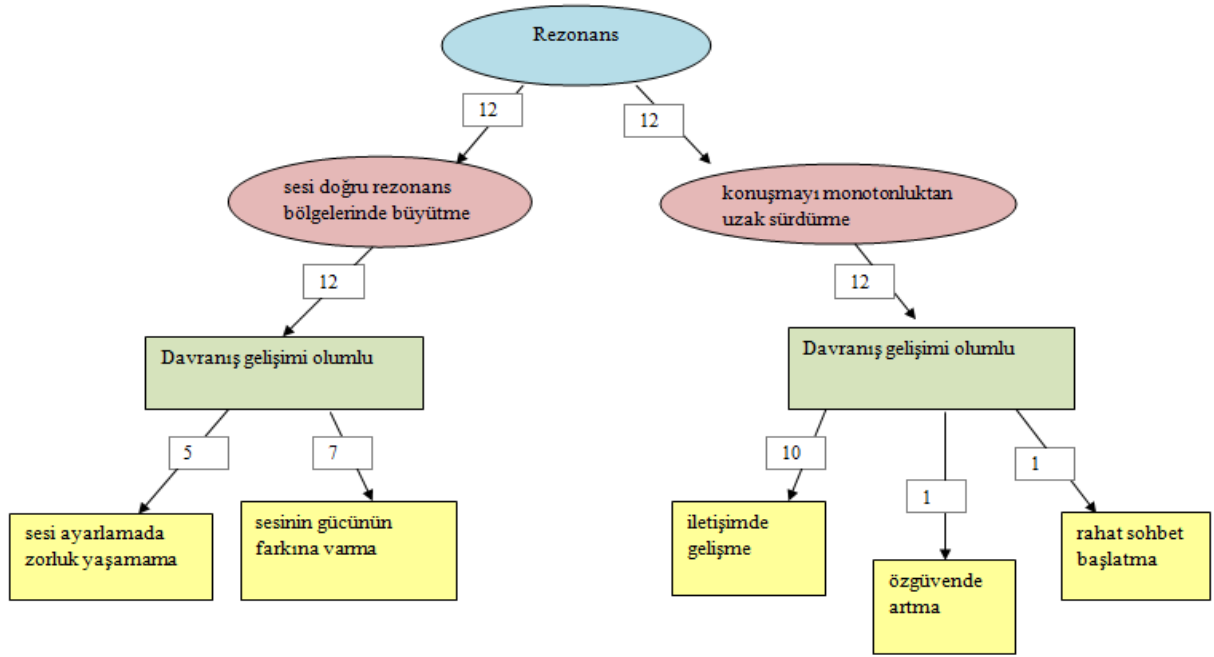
Rezonans

12

12

sesi doğru rezonans bölgelerinde büyütme

konuşmayı monotonluktan uzak sürdürme

12

12

Davranış gelişimi olumlu

Davranış gelişimi olumlu

5

7

10

1

1

sesi ayarlamada zorluk yaşamama

sesinin gücünün farkına varma

iletişimde gelişme

özgüvende artma

rahat sohbet başlatma